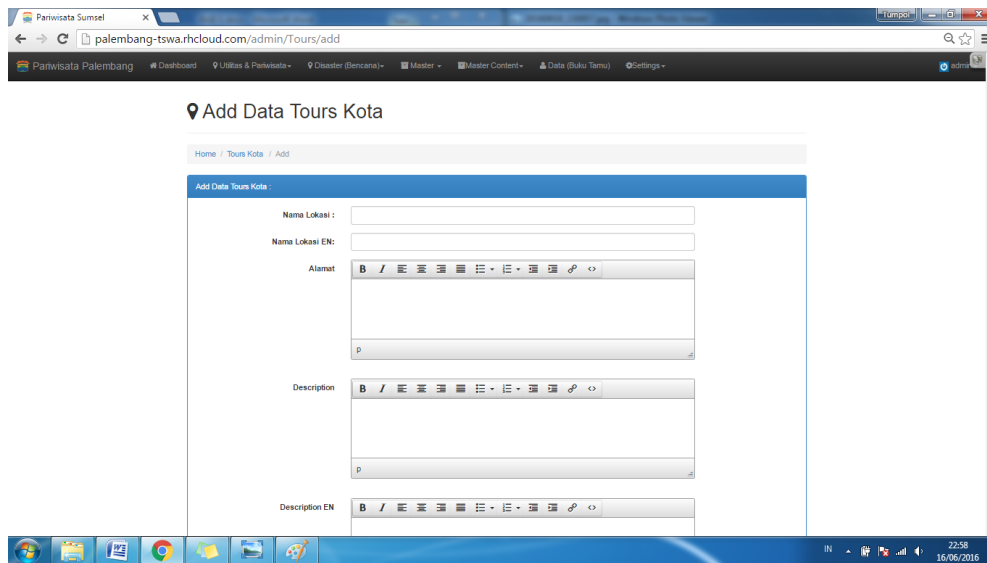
Pariwisata Sumsel
Tumpol
palembang-tswa.rhcloud.com/admin/Tours/add

Pariwisata Palembang Dashboard Utilitas & Pariwisata Disaster (Bencana) Master Master Content Data (Buku Tamu) Settings admin

Add Data Tours Kota

Home / Tours Kota / Add

Add Data Tours Kota :

Nama Lokasi :

Nama Lokasi EN:

Alamat

B I

p

Description

B I

p

Description EN

B I

IN 22:58 16/06/2016